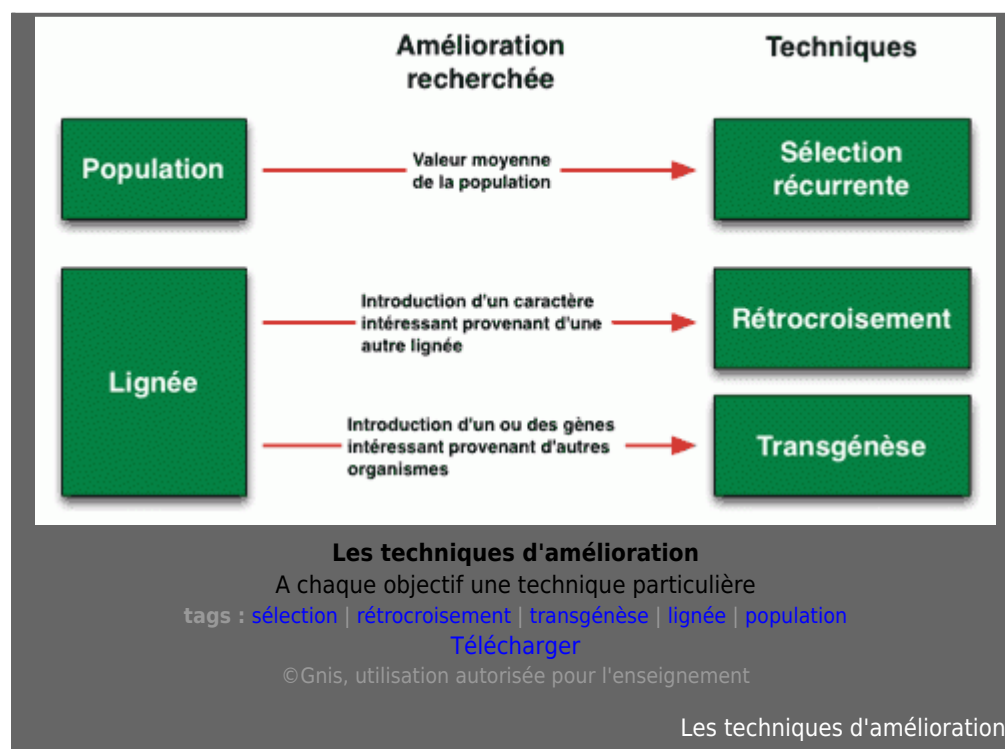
Amélioration recherchée

Techniques

Population

Valeur moyenne de la population

Sélection récurrente

Lignée

Introduction d'un caractère intéressant provenant d'une autre lignée

Rétrocroisement

Introduction d'un ou des gènes intéressant provenant d'autres organismes

Transgénèse

**Les techniques d'amélioration**
A chaque objectif une technique particulière
tags : sélection | rétrocroisement | transgénèse | lignée | population
Télécharger
©Gnis, utilisation autorisée pour l'enseignement

Les techniques d'amélioration